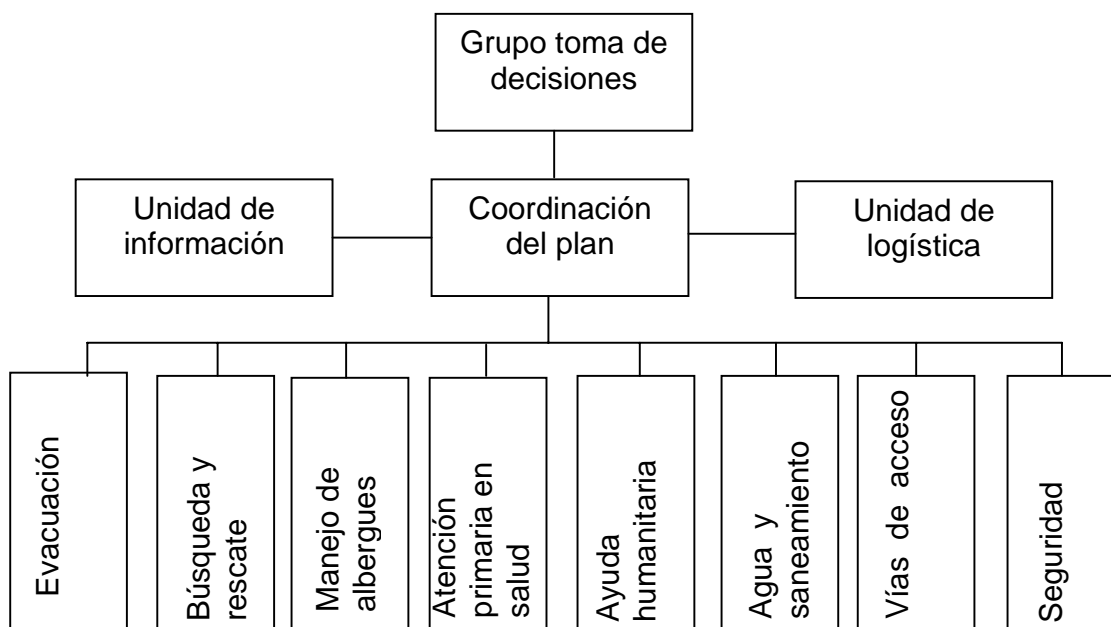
Grupo toma de decisiones

Unidad de información

Coordinación del plan

Unidad de logística

Evacuación

Búsqueda y rescate

Manejo de albergues

Atención primaria en salud

Ayuda humanitaria

Agua y saneamiento

Vías de acceso

Seguridad